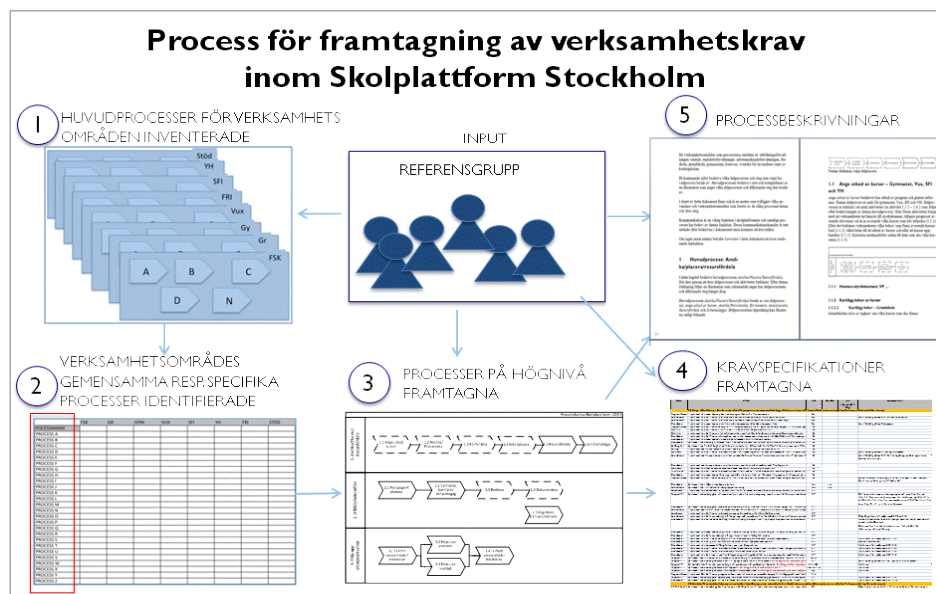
Process för framtagning av verksamhetskrav inom Skolplattform Stockholm

1 HUVUDPROCESSER FÖR VERKSAMHETS OMRÅDEN INVENTERADE

Stöd
YH
SFI
FRI
Vux
Gy
Gr
FSK

A B C
D N

INPUT

REFERENSGRUPP

5 PROCESSBESKRIVNINGAR

1 Huvudprocess:

2 VERKSAMHETSOMRÅDES GEMENSAMMA RESP. SPECIFIKA PROCESSER IDENTIFIERADE

| PROCESSNAMN | FSK | GR | GYM | VUX | SFI | YH | FRI | STÖD |
|---|---|---|---|---|---|---|---|---|
| PROCESS A | | | | | | | | |
| PROCESS B | | | | | | | | |
| PROCESS C | | | | | | | | |
| PROCESS D | | | | | | | | |
| PROCESS E | | | | | | | | |
| PROCESS F | | | | | | | | |
| PROCESS G | | | | | | | | |
| PROCESS H | | | | | | | | |
| PROCESS I | | | | | | | | |
| PROCESS J | | | | | | | | |
| PROCESS K | | | | | | | | |
| PROCESS L | | | | | | | | |
| PROCESS M | | | | | | | | |
| PROCESS N | | | | | | | | |
| PROCESS O | | | | | | | | |
| PROCESS P | | | | | | | | |
| PROCESS Q | | | | | | | | |
| PROCESS R | | | | | | | | |
| PROCESS S | | | | | | | | |
| PROCESS T | | | | | | | | |
| PROCESS U | | | | | | | | |
| PROCESS V | | | | | | | | |
| PROCESS W | | | | | | | | |
| PROCESS X | | | | | | | | |
| PROCESS Y | | | | | | | | |
| PROCESS Z | | | | | | | | |

3 PROCESSER PÅ HÖGNIVÅ FRAMTAGNA

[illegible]

4 KRAVSPECIFIKATIONER FRAMTAGNA

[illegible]